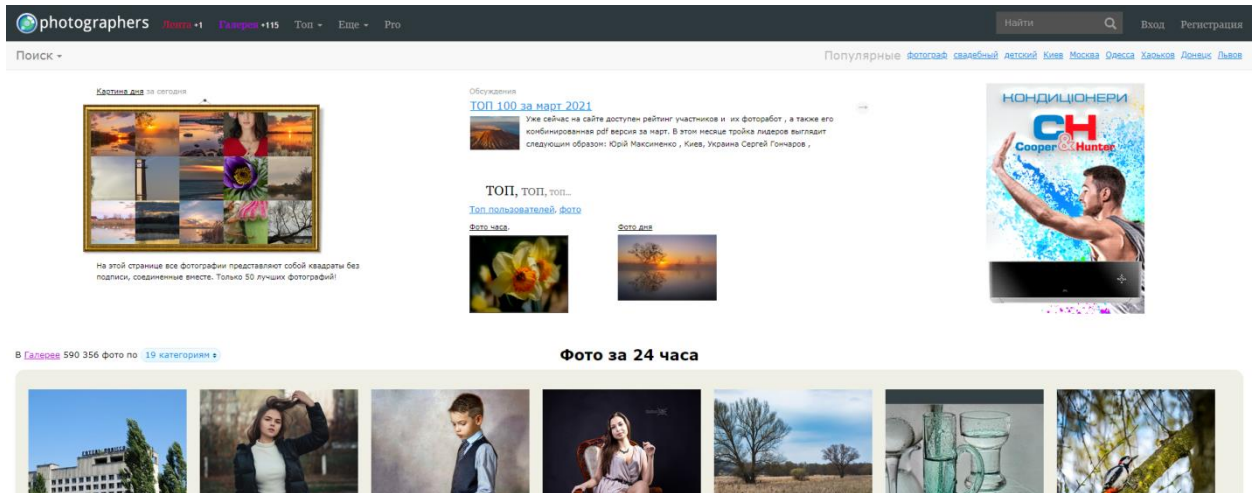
photographers Лента +1 Галерея +115 Топ Еще Pro

Найти

Вход Регистрация

Поиск

Популярные фотограф свадебный детский Киев Москва Одесса Харьков Донецк Львов

Картина дня за сегодня

На этой странице все фотографии представляют собой квадраты без подписи, соединенные вместе. Только 50 лучших фотографий!

Обсуждения

ТОП 100 за март 2021

Уже сейчас на сайте доступен рейтинг участников и их фоторабот , а также его комбинированная pdf версия за март. В этом месяце тройка лидеров выглядит следующим образом: Юрий Максименко , Киев, Украина Сергей Гончаров ,

ТОП, топ, топ...

Топ пользователей, фото

Фото часа

Фото дня

КОНДИЦІОНЕРИ

CH Cooper&Hunter

В Галерее 590 356 фото по 19 категориям

Фото за 24 часа